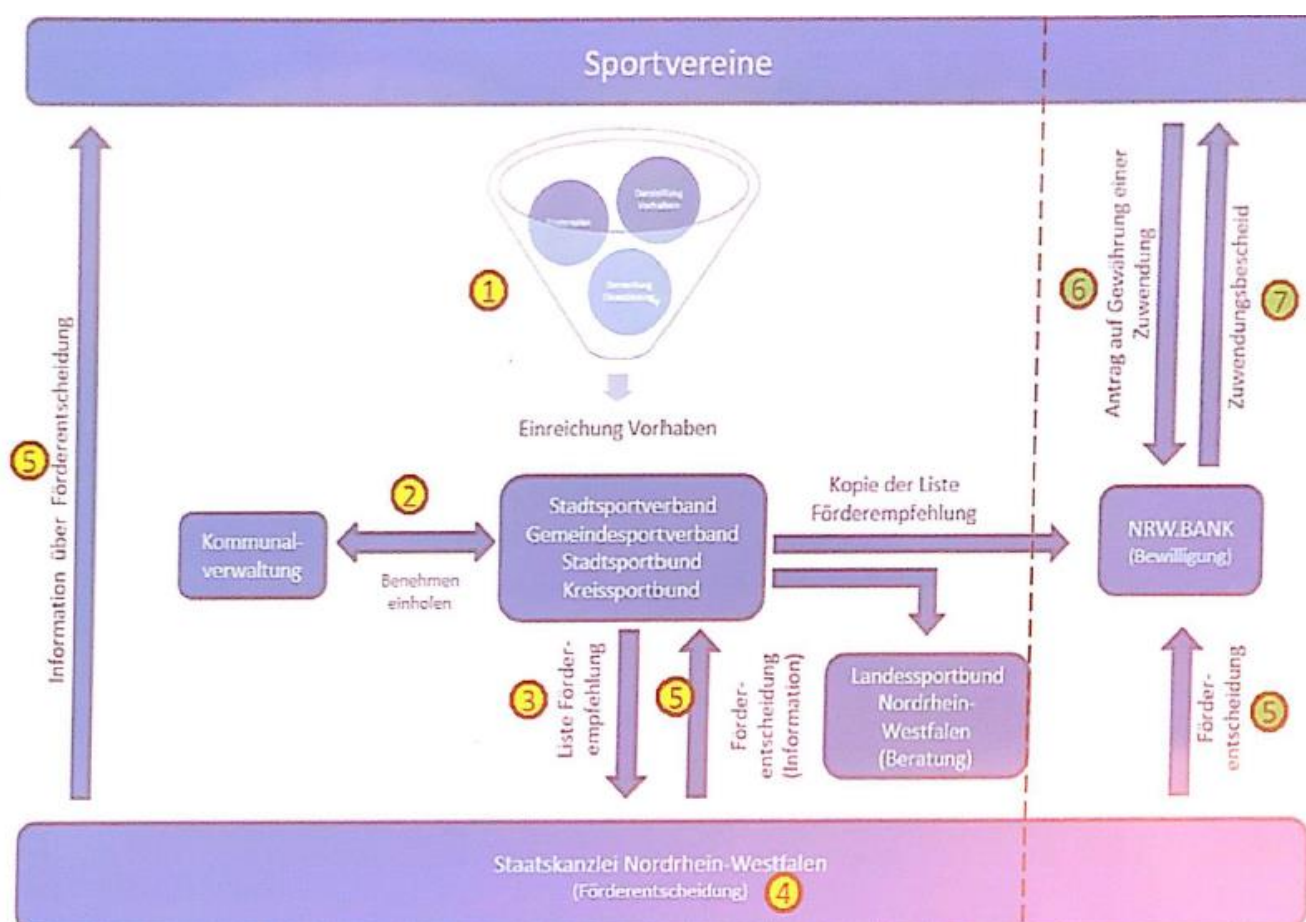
Sportvereine

Information über Förderentscheidung

5

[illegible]

Darstellung Vorhaben

Darstellung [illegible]

1

Einreichung Vorhaben

Kommunalverwaltung

2

Benehmen einholen

Stadtsportverband
Gemeindesportverband
Stadtsportbund
Kreissportbund

Kopie der Liste Förderempfehlung

3

Liste Förderempfehlung

5

Förderentscheidung (Information)

Landessportbund Nordrhein-Westfalen (Beratung)

6

Antrag auf Gewährung einer Zuwendung

Zuwendungsbescheid

7

NRW.BANK
(Bewilligung)

Förderentscheidung

5

Staatskanzlei Nordrhein-Westfalen
(Förderentscheidung)

4